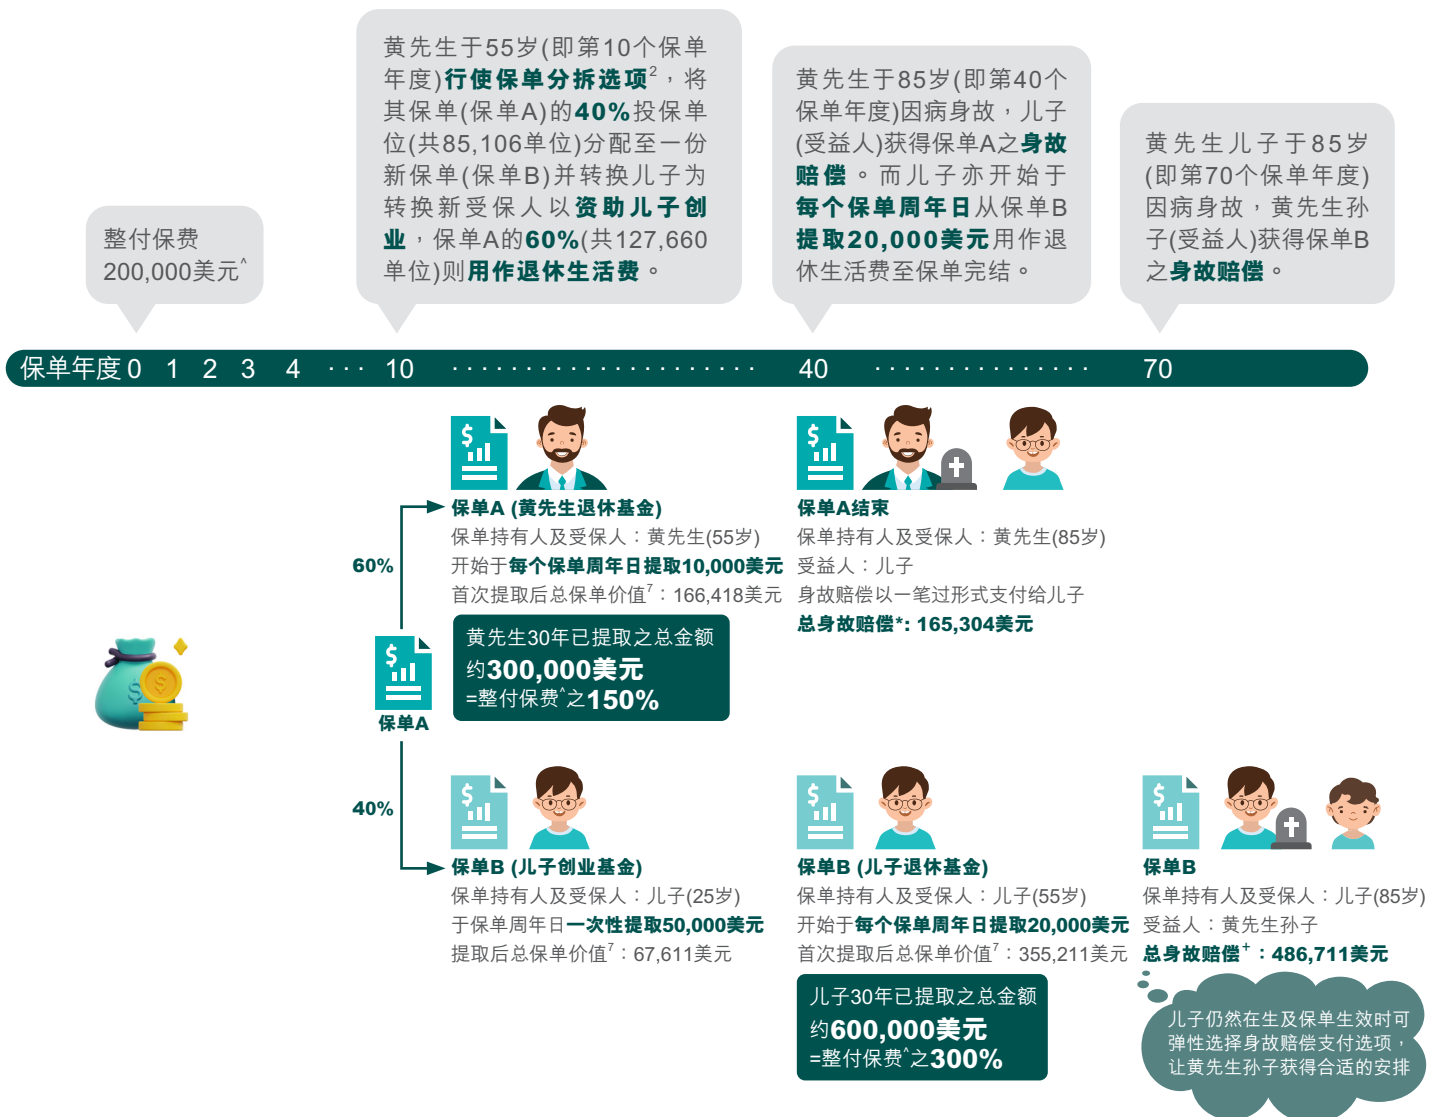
整付保费
200,000美元^

黄先生于55岁(即第10个保单年度)行使保单分拆选项²，将其保单(保单A)的40%投保单位(共85,106单位)分配至一份新保单(保单B)并转换儿子为转换新受保人以资助儿子创业，保单A的60%(共127,660单位)则用作退休生活费。

黄先生于85岁(即第40个保单年度)因病身故，儿子(受益人)获得保单A之身故赔偿。而儿子亦开始于每个保单周年日从保单B提取20,000美元用作退休生活费至保单完结。

黄先生儿子于85岁(即第70个保单年度)因病身故，黄先生孙子(受益人)获得保单B之身故赔偿。

保单年度 0 1 2 3 4 ··· 10 ···················· 40 ··············· 70

60%

保单A (黄先生退休基金)
保单持有人及受保人：黄先生(55岁)
开始于每个保单周年日提取10,000美元
首次提取后总保单价值⁷：166,418美元

黄先生30年已提取之总金额
约300,000美元
=整付保费^之150%

保单A结束
保单持有人及受保人：黄先生(85岁)
受益人：儿子
身故赔偿以一笔过形式支付给儿子
总身故赔偿*: 165,304美元

$
保单A

40%

保单B (儿子创业基金)
保单持有人及受保人：儿子(25岁)
于保单周年日一次性提取50,000美元
提取后总保单价值⁷：67,611美元

保单B (儿子退休基金)
保单持有人及受保人：儿子(55岁)
开始于每个保单周年日提取20,000美元
首次提取后总保单价值⁷：355,211美元

儿子30年已提取之总金额
约600,000美元
=整付保费^之300%

保单B
保单持有人及受保人：儿子(85岁)
受益人：黄先生孙子
总身故赔偿⁺：486,711美元

儿子仍然在生及保单生效时可弹性选择身故赔偿支付选项，让黄先生孙子获得合适的安排